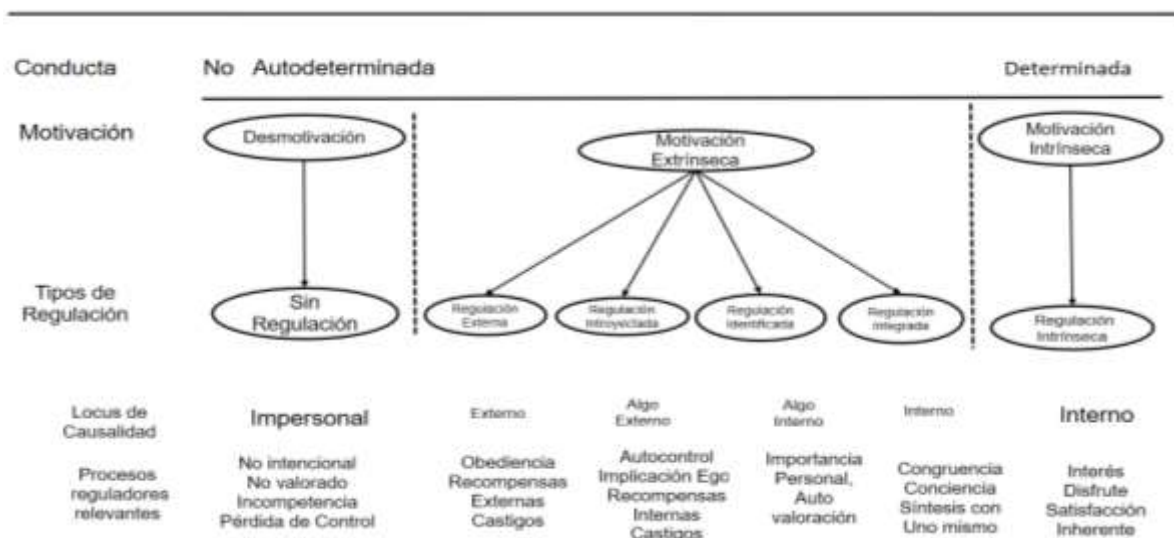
Conducta

No Autodeterminada

Determinada

Motivación

Desmotivación

Motivación Extrínseca

Motivación Intrínseca

Tipos de Regulación

Sin Regulación

Regulación Externa

Regulación Introyectada

Regulación Identificada

Regulación Integrada

Regulación Intrínseca

Locus de Causalidad

Impersonal

Externo

Algo Externo

Algo Interno

Interno

Interno

Procesos reguladores relevantes

No intencional
No valorado
Incompetencia
Pérdida de Control

Obediencia
Recompensas
Externas
Castigos

Autocontrol
Implicación Ego
Recompensas
Internas
Castigos

Importancia
Personal,
Auto
valoración

Congruencia
Conciencia
Síntesis con
Uno mismo

Interés
Disfrute
Satisfacción
Inherente